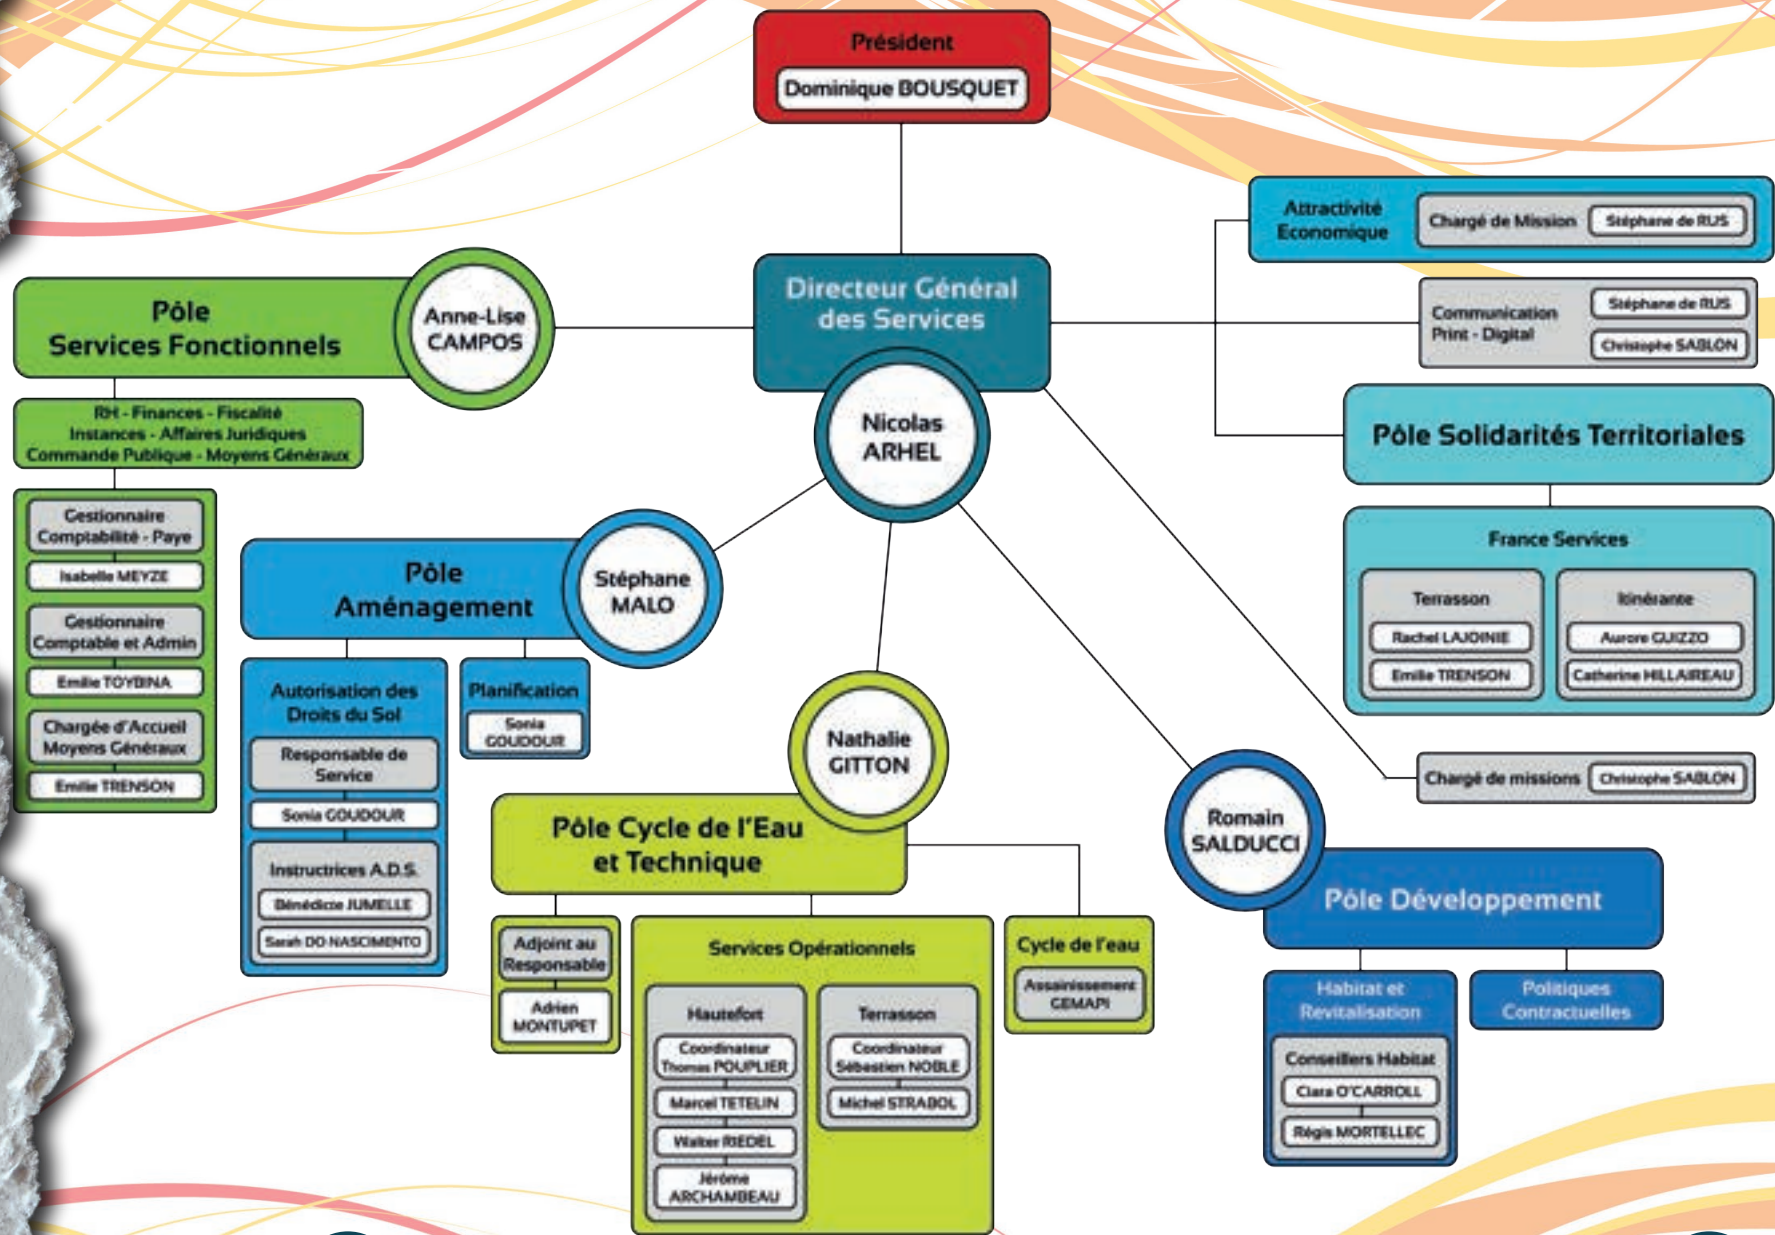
Président
Dominique BOUSQUET

Directeur Général des Services
Nicolas ARHEL

Pôle Services Fonctionnels
Anne-Lise CAMPOS

RH - Finances - Fiscalité
Instances - Affaires Juridiques
Commande Publique - Moyens Généraux

Gestionnaire Comptabilité - Paye
Isabelle MEYZE
Gestionnaire Comptable et Admin
Emilie TOYBINA
Chargée d'Accueil Moyens Généraux
Emilie TRENSON

Pôle Aménagement
Stéphane MALO

Autorisation des Droits du Sol
Responsable de Service
Sonia GOUDOUR
Instructrices A.D.S.
Bénédicte JUMELLE
Sarah DO NASCIMENTO

Planification
Sonia GOUDOUR

Pôle Cycle de l'Eau et Technique
Nathalie GITTON

Adjoint au Responsable
Adrien MONTUPET

Services Opérationnels
Hautefort
Coordinateur Thomas POUPLIER
Marcel TETELIN
Walter RIEDEL
Jérôme ARCHAMBEAU
Terrasson
Coordinateur Sébastien NOBLE
Michel STRABOL

Cycle de l'eau
Assainissement GEMAPI

Attractivité Economique
Chargé de Mission
Stéphane de RUS

Communication Print - Digital
Stéphane de RUS
Christophe SABLON

Pôle Solidarités Territoriales

France Services
Terrasson
Rachel LAJOINIE
Emilie TRENSON
Itinérante
Aurore GUIZZO
Catherine HILLAIREAU

Chargé de missions
Christophe SABLON

Romain SALDUCCI
Pôle Développement

Habitat et Revitalisation
Conseillers Habitat
Clara O'CARROLL
Régis MORTELLEC

Politiques Contractuelles